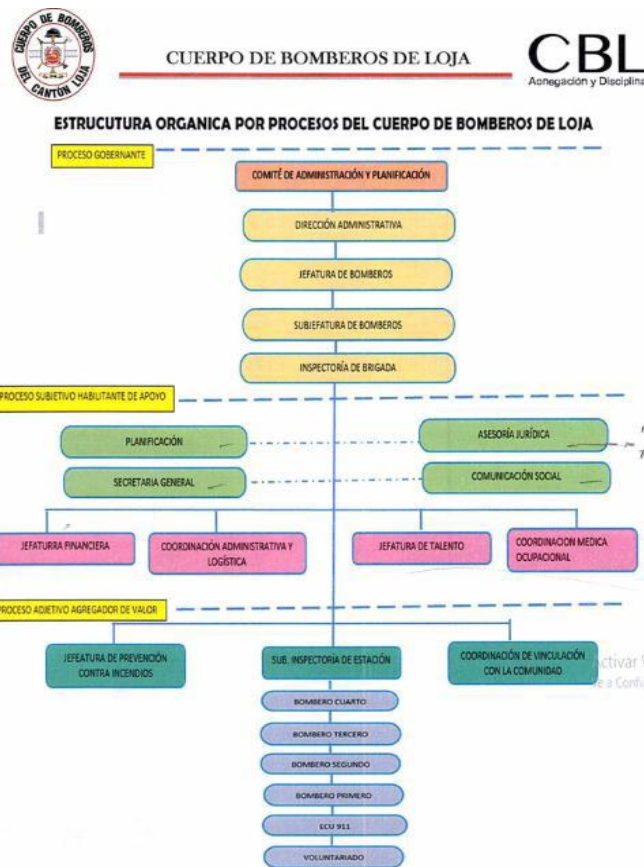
CUERPO DE BOMBEROS DEL CANTÓN LOJA

CUERPO DE BOMBEROS DE LOJA

CBL
Abnegación y Disciplina

ESTRUCUTURA ORGANICA POR PROCESOS DEL CUERPO DE BOMBEROS DE LOJA

PROCESO GOBERNANTE

COMITÉ DE ADMINISTRACIÓN Y PLANIFICACIÓN

DIRECCIÓN ADMINISTRATIVA

JEFATURA DE BOMBEROS

SUBJEFATURA DE BOMBEROS

INSPECTORÍA DE BRIGADA

PROCESO SUBJETIVO HABILITANTE DE APOYO

PLANIFICACIÓN

ASESORÍA JURÍDICA

SECRETARIA GENERAL

COMUNICACIÓN SOCIAL

JEFATURRA FINANCIERA

COORDINACIÓN ADMINISTRATIVA Y LOGÍSTICA

JEFATURA DE TALENTO

COORDINACION MEDICA OCUPACIONAL

PROCESO ADJETIVO AGREGADOR DE VALOR

JEFEATURA DE PREVENCIÓN CONTRA INCENDIOS

SUB. INSPECTORÍA DE ESTACIÓN

COORDINACIÓN DE VINCULACIÓN CON LA COMUNIDAD

BOMBERO CUARTO

BOMBERO TERCERO

BOMBERO SEGUNDO

BOMBERO PRIMERO

ECU 911

VOLUNTARIADO

Activar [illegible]
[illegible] a Configu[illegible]